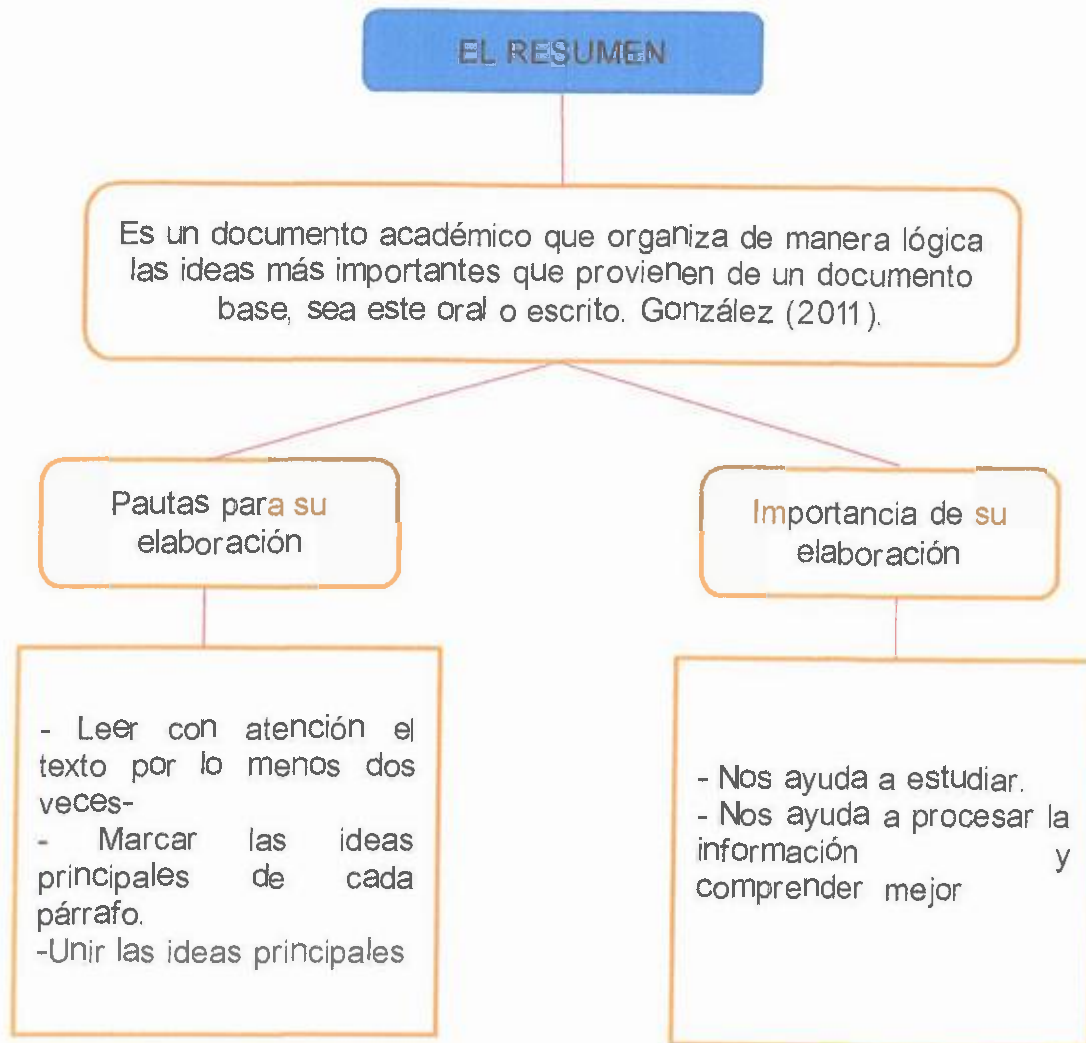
EL RESUMEN

Es un documento académico que organiza de manera lógica las ideas más importantes que provienen de un documento base, sea este oral o escrito. González (2011).

Pautas para su elaboración

- Leer con atención el texto por lo menos dos veces-
- Marcar las ideas principales de cada párrafo.
-Unir las ideas principales

Importancia de su elaboración

- Nos ayuda a estudiar.
- Nos ayuda a procesar la información y comprender mejor